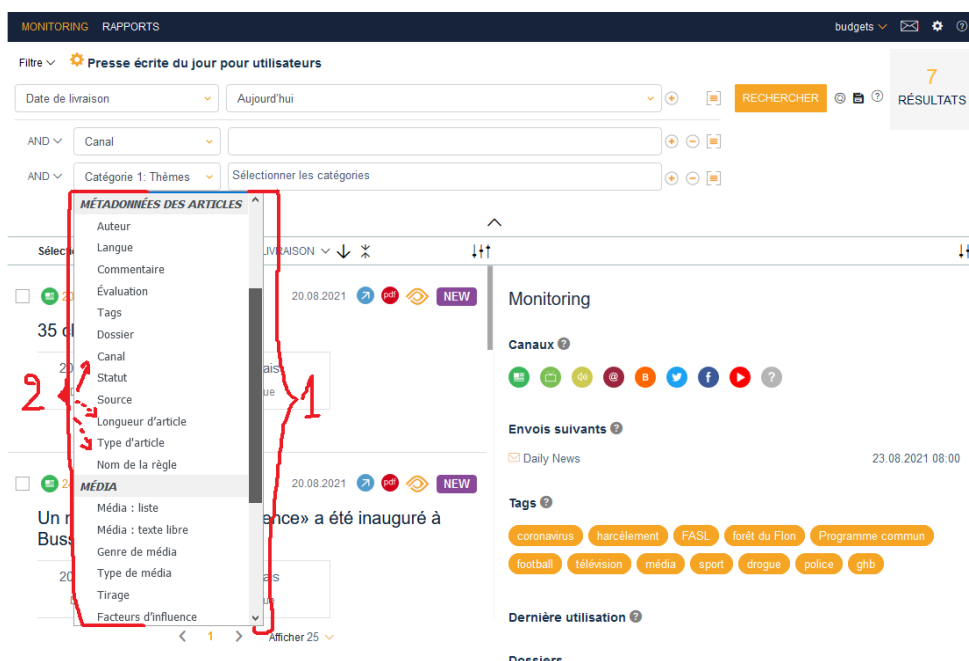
MONITORING RAPPORTS

budgets

Filtre Presse écrite du jour pour utilisateurs

Date de livraison
Aujourd'hui
RECHERCHER
7
RÉSULTATS

AND Canal

AND Catégorie 1: Thèmes
Sélectionner les catégories

MÉTADONNÉES DES ARTICLES
Auteur
Langue
Commentaire
Évaluation
Tags
Dossier
Canal
Statut
Source
Longueur d'article
Type d'article
Nom de la règle
MÉDIA
Média : liste
Média : texte libre
Genre de média
Type de média
Tirage
Facteurs d'influence

2
1

Sélec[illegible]
LIVRAISON

20.08.2021 pdf NEW
35 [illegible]

20.08.2021 pdf NEW
Un r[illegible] ence» a été inauguré à Buss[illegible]

1 Afficher 25

Monitoring

Canaux

Envois suivants
Daily News 23.08.2021 08:00

Tags
coronavirus harcèlement FASL forêt du Flon Programme commun
football télévision média sport drogue police ghb

Dernière utilisation

Dossiers